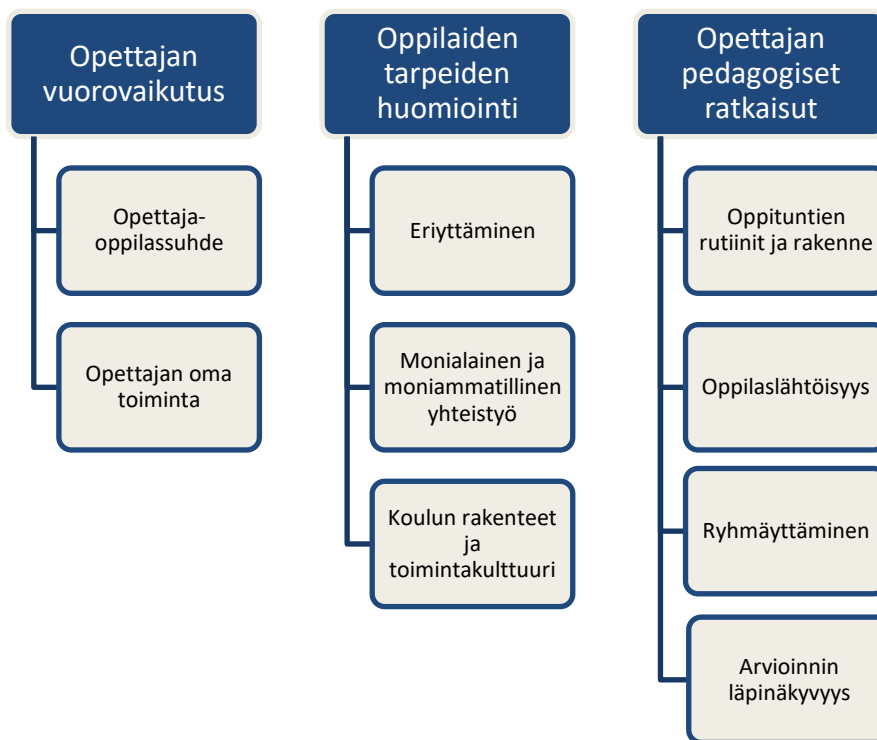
Opettajan vuorovaikutus

Opettaja-oppilassuhde

Opettajan oma toiminta

Oppilaiden tarpeiden huomiointi

Eriyttäminen

Monialainen ja moniammatillinen yhteistyö

Koulun rakenteet ja toimintakulttuuri

Opettajan pedagogiset ratkaisut

Oppituntien rutiinit ja rakenne

Oppilaslähtöisyys

Ryhmäyttäminen

Arvioinnin läpinäkyvyys